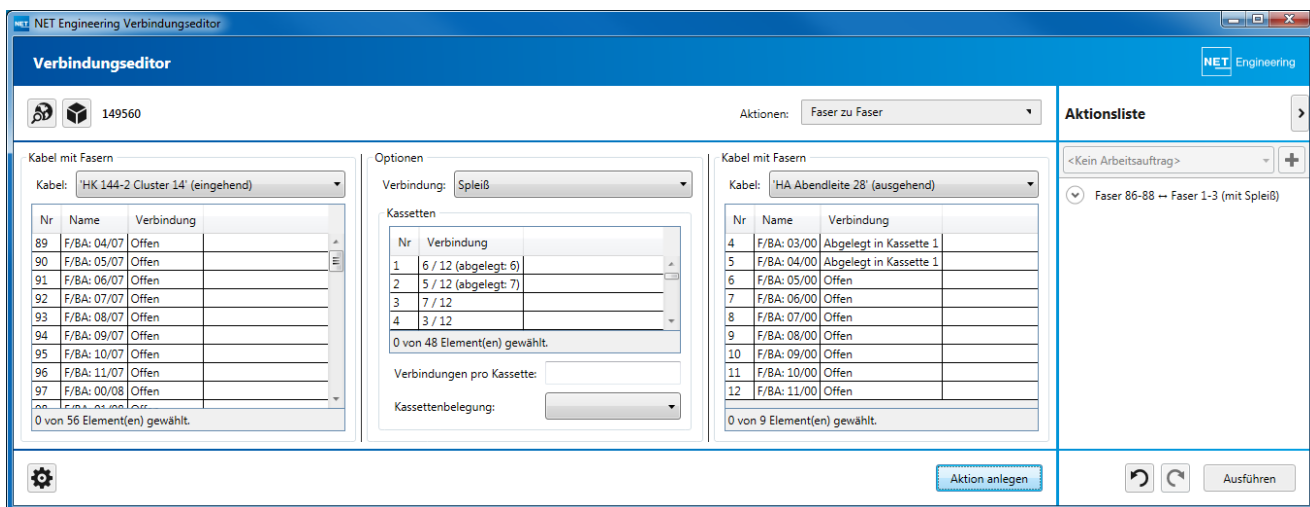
NET Engineering Verbindungseditor

Verbindungseditor

NET Engineering

149560

Aktionen: Faser zu Faser

Aktionsliste

Kabel mit Fasern

Kabel: 'HK 144-2 Cluster 14' (eingehend)

| Nr | Name | Verbindung |
|---|---|---|
| 89 | F/BA: 04/07 | Offen |
| 90 | F/BA: 05/07 | Offen |
| 91 | F/BA: 06/07 | Offen |
| 92 | F/BA: 07/07 | Offen |
| 93 | F/BA: 08/07 | Offen |
| 94 | F/BA: 09/07 | Offen |
| 95 | F/BA: 10/07 | Offen |
| 96 | F/BA: 11/07 | Offen |
| 97 | F/BA: 00/08 | Offen |
| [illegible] | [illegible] | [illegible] |

0 von 56 Element(en) gewählt.

Optionen

Verbindung: Spleiß

Kassetten

| Nr | Verbindung |
|---|---|
| 1 | 6 / 12 (abgelegt: 6) |
| 2 | 5 / 12 (abgelegt: 7) |
| 3 | 7 / 12 |
| 4 | 3 / 12 |

0 von 48 Element(en) gewählt.

Verbindungen pro Kassette:

Kassettenbelegung:

Kabel mit Fasern

Kabel: 'HA Abendleite 28' (ausgehend)

| Nr | Name | Verbindung |
|---|---|---|
| 4 | F/BA: 03/00 | Abgelegt in Kassette 1 |
| 5 | F/BA: 04/00 | Abgelegt in Kassette 1 |
| 6 | F/BA: 05/00 | Offen |
| 7 | F/BA: 06/00 | Offen |
| 8 | F/BA: 07/00 | Offen |
| 9 | F/BA: 08/00 | Offen |
| 10 | F/BA: 09/00 | Offen |
| 11 | F/BA: 10/00 | Offen |
| 12 | F/BA: 11/00 | Offen |

0 von 9 Element(en) gewählt.

<Kein Arbeitsauftrag>

Faser 86-88 ↔ Faser 1-3 (mit Spleiß)

Aktion anlegen

Ausführen